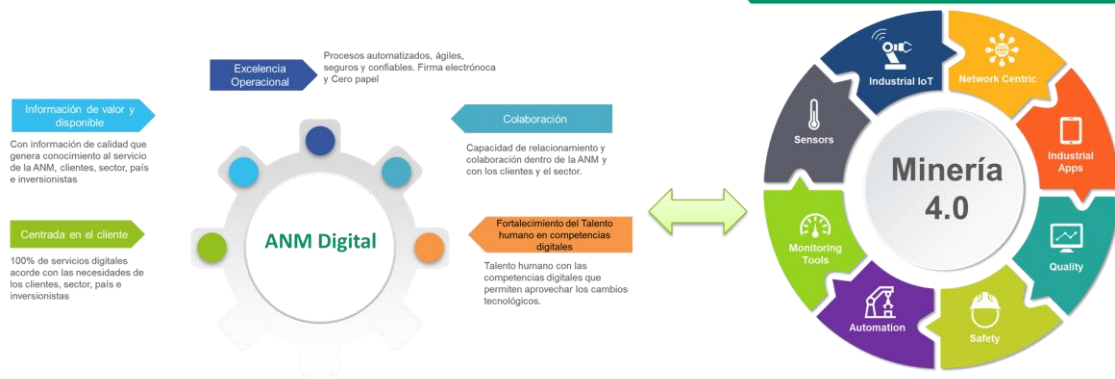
Excelencia Operacional

Procesos automatizados, ágiles, seguros y confiables. Firma electrónoca y Cero papel

Información de valor y disponible

Con información de calidad que genera conocimiento al servicio de la ANM, clientes, sector, país e inversionistas

Colaboración

Capacidad de relacionamiento y colaboración dentro de la ANM y con los clientes y el sector.

Centrada en el cliente

100% de servicios digitales acorde con las necesidades de los clientes, sector, país e inversionistas

ANM Digital

Fortalecimiento del Talento humano en competencias digitales

Talento humano con las competencias digitales que permiten aprovechar los cambios tecnológicos.

Industrial IoT

Network Centric

Sensors

Industrial Apps

Minería 4.0

Monitoring Tools

Quality

Automation

Safety